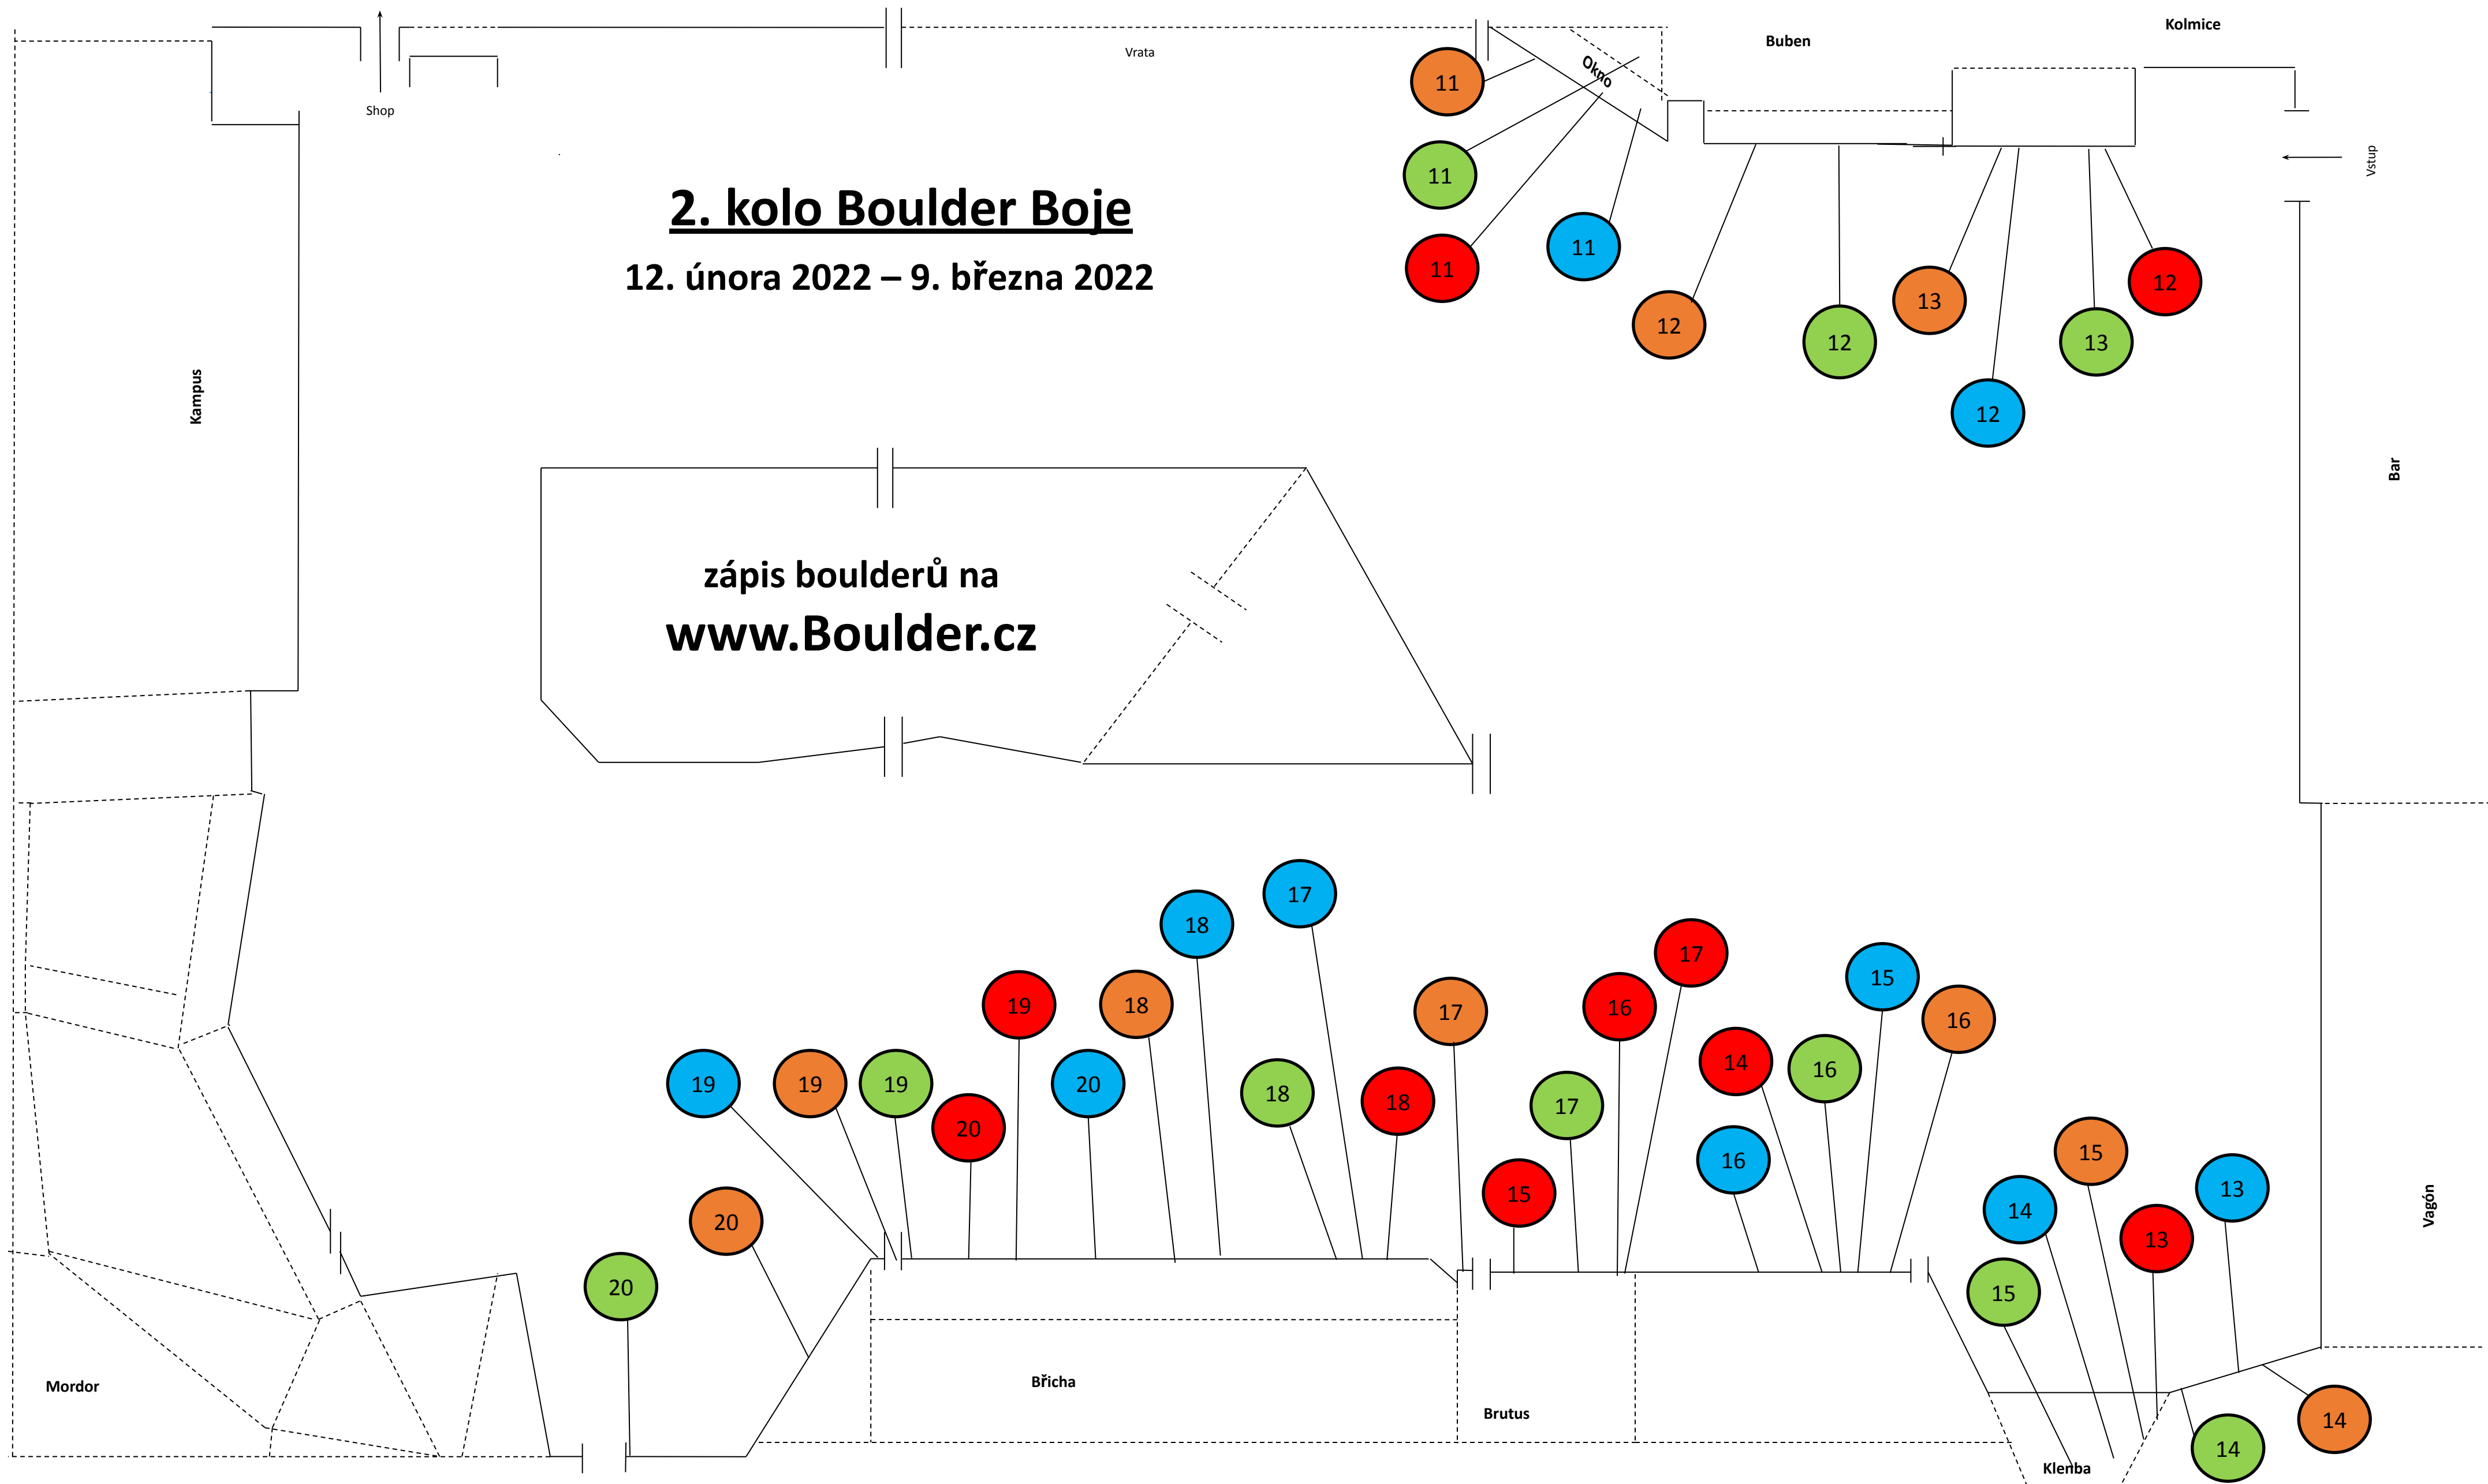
Shop

Vrata

Okno

Buben

Kolmice

Vstup

2. kolo Boulder Boje

12. února 2022 – 9. března 2022

11
11
11
11

12
12
12
12
13
13

Kampus

Bar

zápis boulderů na

www.Boulder.cz

17
18
19
18
17
16
17
15
16
19
19
19
20
20
18
18
17
14
16
16
20
15
15
14
13
13
20
15
14
14

Vagón

Mordor

Břicha

Brutus

Klenba